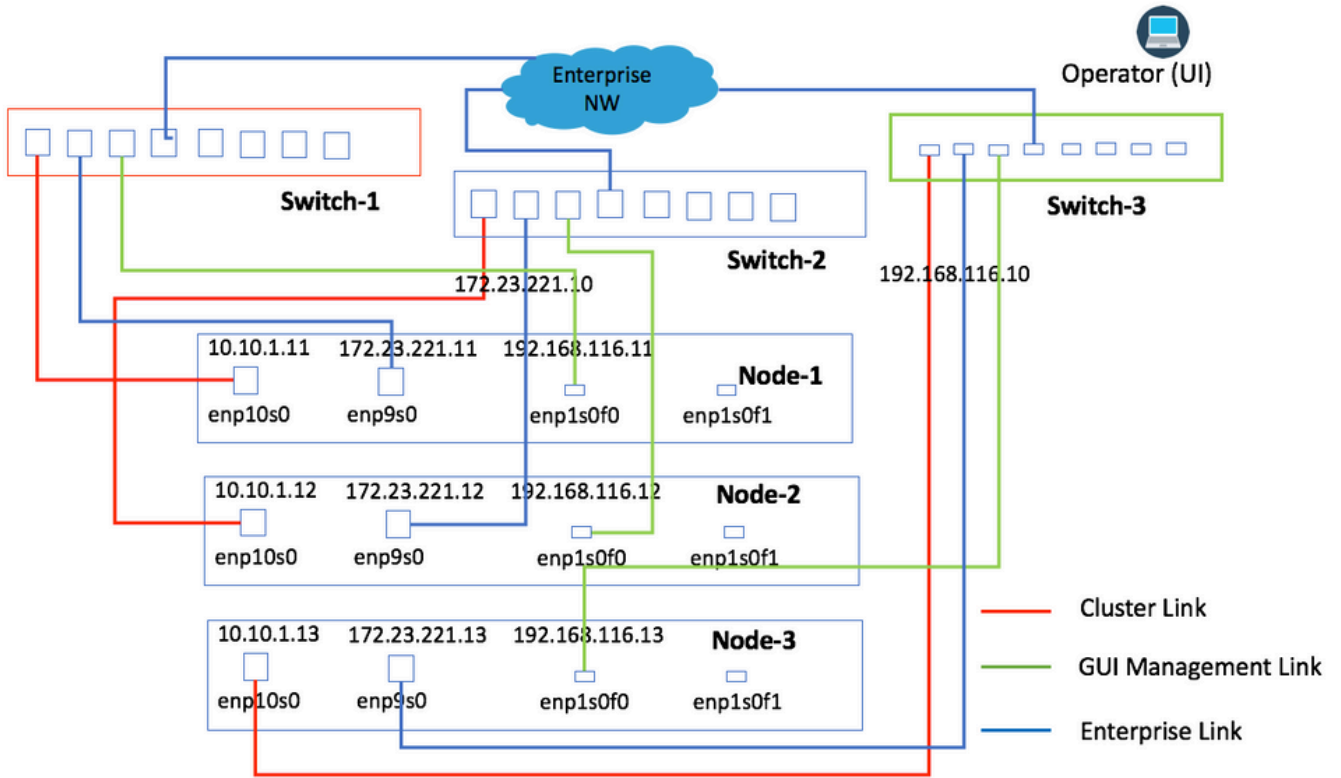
Enterprise NW

Operator (UI)

Switch-1

Switch-2

Switch-3

172.23.221.10

192.168.116.10

10.10.1.11 172.23.221.11 192.168.116.11 Node-1

enp10s0 enp9s0 enp1s0f0 enp1s0f1

10.10.1.12 172.23.221.12 192.168.116.12 Node-2

enp10s0 enp9s0 enp1s0f0 enp1s0f1

10.10.1.13 172.23.221.13 192.168.116.13 Node-3

enp10s0 enp9s0 enp1s0f0 enp1s0f1

Cluster Link

GUI Management Link

Enterprise Link